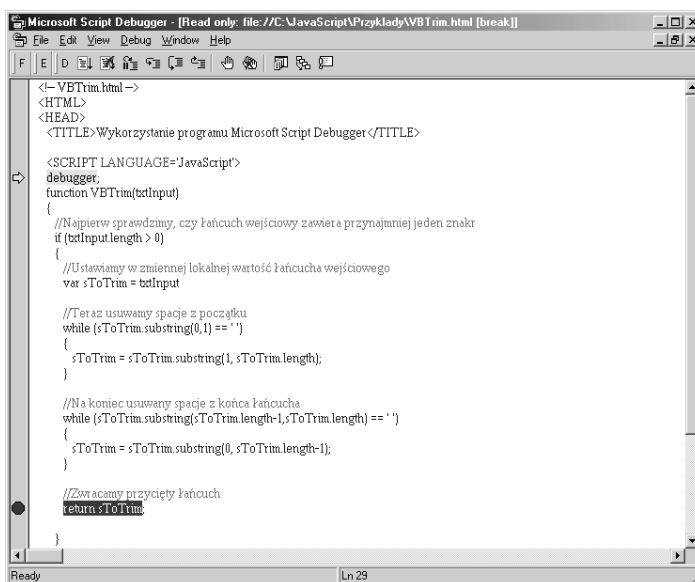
Microsoft Script Debugger - [Read only: file://C:\JavaScript\Przyklady\VBTrim.html [break]]

File Edit View Debug Window Help

<!-- VBTrim.html -->
<HTML>
<HEAD>
<TITLE>Wykorzystanie programu Microsoft Script Debugger</TITLE>

<SCRIPT LANGUAGE='JavaScript'>
debugger;
function VBTrim(txtInput)
{
//Najpierw sprawdzimy, czy łańcuch wejściowy zawiera przynajmniej jeden znakr
if (txtInput.length > 0)
{
//Ustawiamy w zmiennej lokalnej wartość łańcucha wejściowego
var sToTrim = txtInput

//Teraz usuwamy spacje z początku
while (sToTrim.substring(0,1) == ' ')
{
sToTrim = sToTrim.substring(1, sToTrim.length);
}

//Na koniec usuwany spacje z końca łańcucha
while (sToTrim.substring(sToTrim.length-1,sToTrim.length) == ' ')
{
sToTrim = sToTrim.substring(0, sToTrim.length-1);
}

//Zwracamy przycięty łańcuch
return sToTrim;

}

Ready
Ln 29